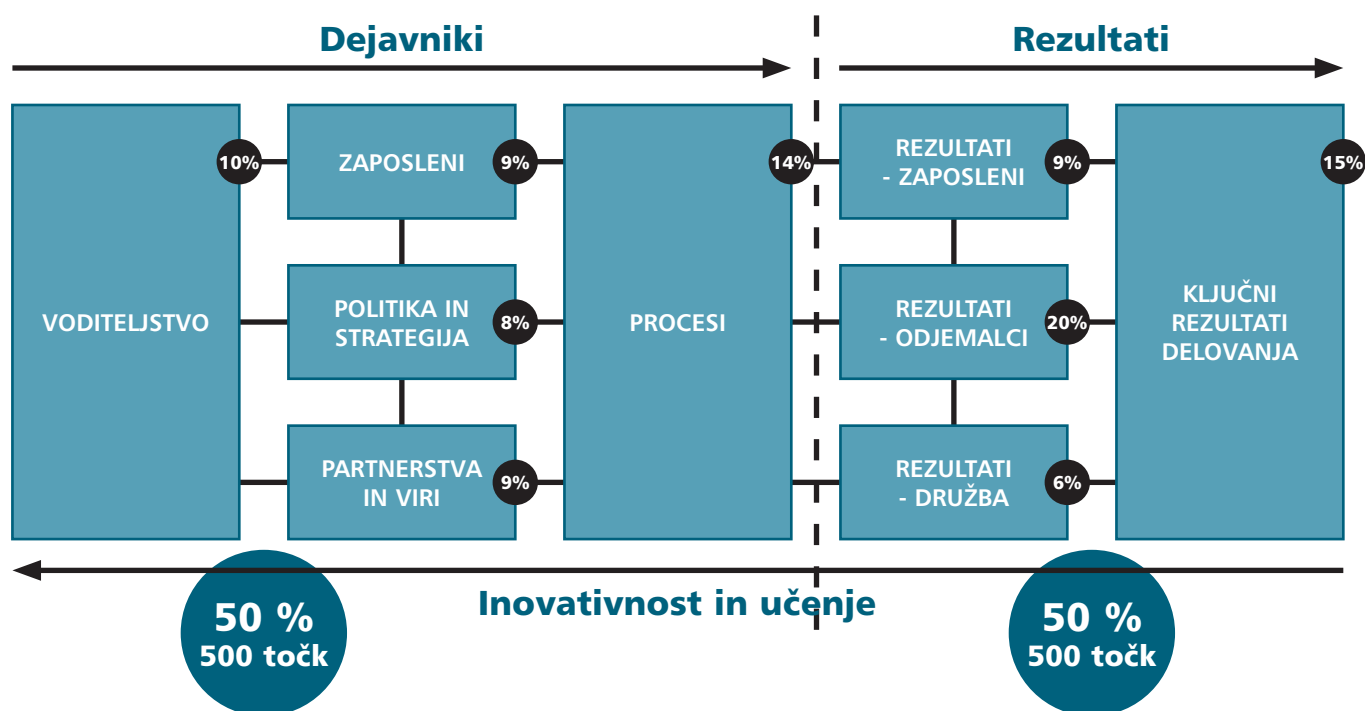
Dejavniki

Rezultati

VODITELJSTVO

10%

ZAPOSLENI

9%

POLITIKA IN STRATEGIJA

8%

PARTNERSTVA IN VIRI

9%

PROCESI

14%

REZULTATI - ZAPOSLENI

9%

REZULTATI - ODJEMALCI

20%

REZULTATI - DRUŽBA

6%

KLJUČNI REZULTATI DELOVANJA

15%

Inovativnost in učenje

50 %
500 točk

50 %
500 točk